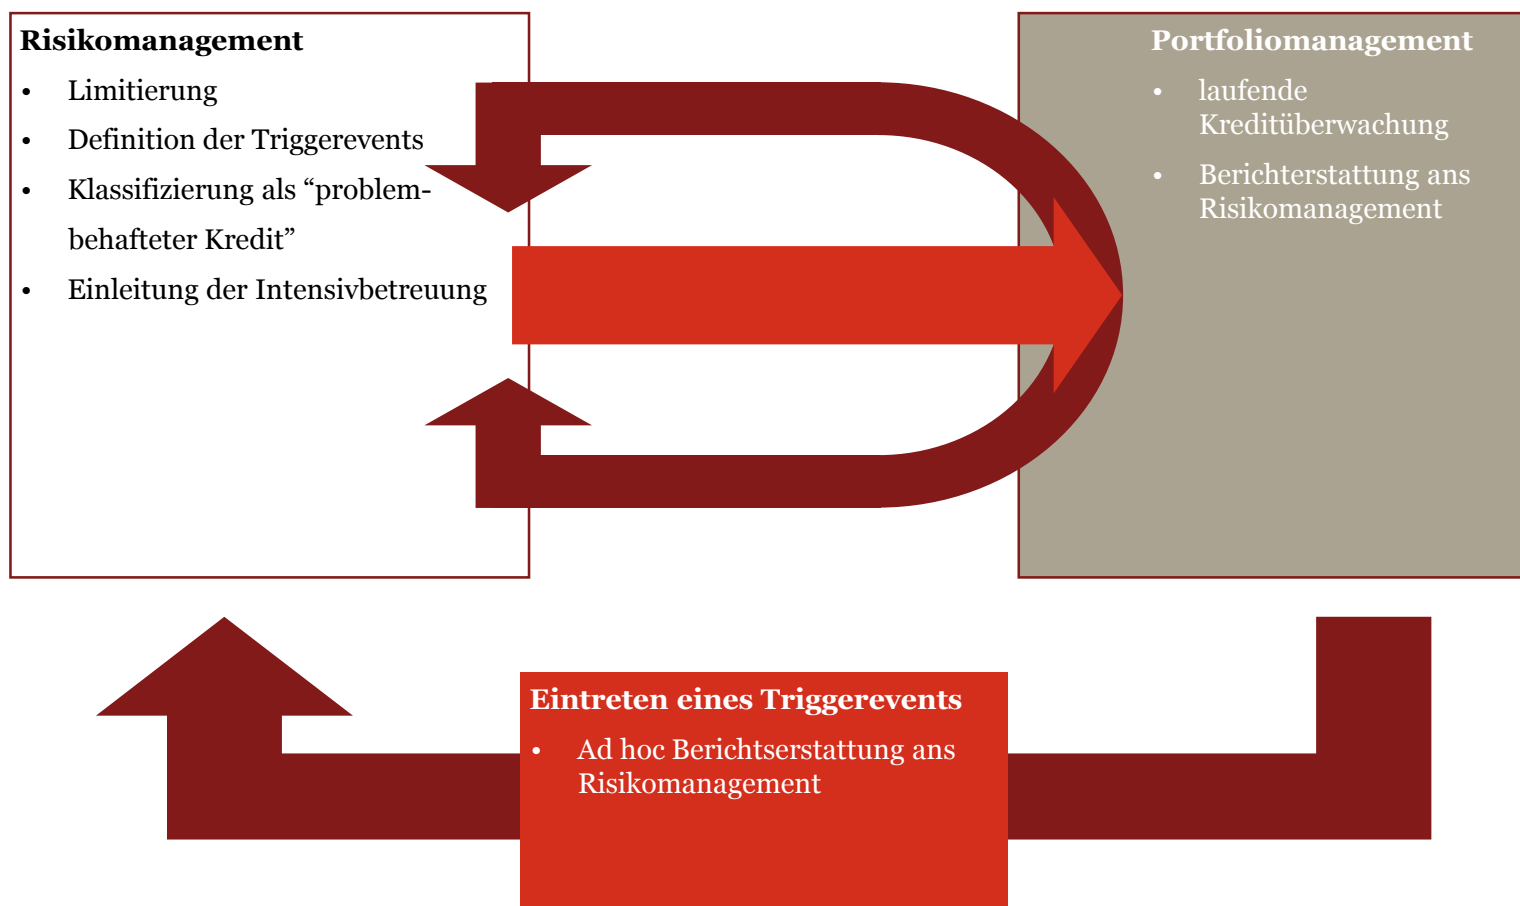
Risikomanagement
- Limitierung
- Definition der Triggerevents
- Klassifizierung als “problembehafteter Kredit”
- Einleitung der Intensivbetreuung

Portfoliomanagement
- laufende Kreditüberwachung
- Berichterstattung ans Risikomanagement

Eintreten eines Triggerevents
- Ad hoc Berichtserstattung ans Risikomanagement